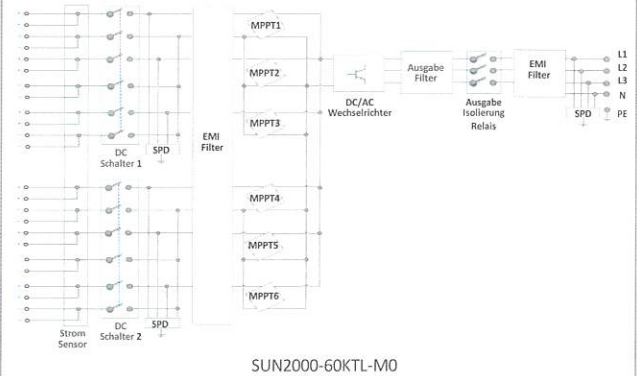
MPPT1
MPPT2
MPPT3
DC Schalter 1
SPD
EMI Filter
DC/AC Wechselrichter
Ausgabe Filter
Ausgabe Isolierung Relais
EMI Filter
L1
L2
L3
N
PE
SPD
MPPT4
MPPT5
MPPT6
Strom Sensor
DC Schalter 2
SPD
SUN2000-60KTL-M0